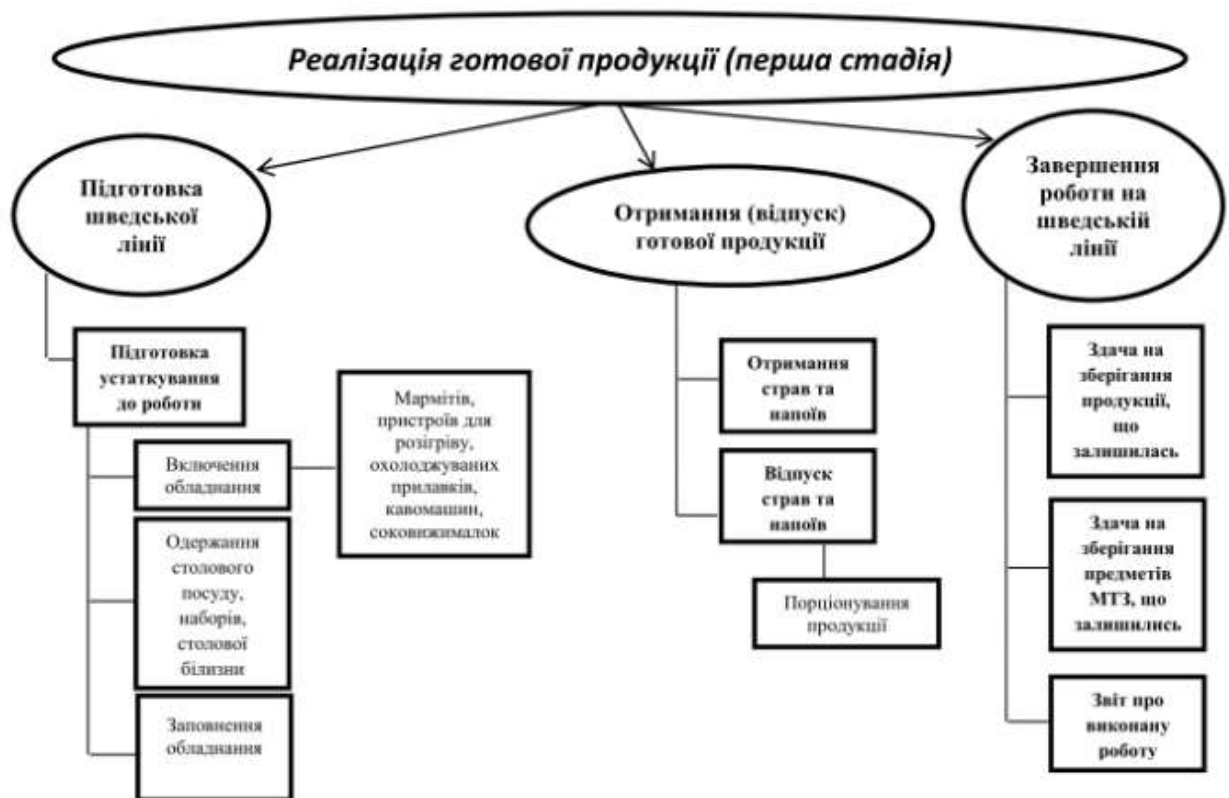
Реалізація готової продукції (перша стадія)

Підготовка шведської лінії

Підготовка устаткування до роботи

Включення обладнання

Мармітів, пристроїв для розігріву, охолоджуваних прилавків, кавомашин, соковижималок

Одержання столового посуду, наборів, столової білизни

Заповнення обладнання

Отримання (відпуск) готової продукції

Отримання страв та напоїв

Відпуск страв та напоїв

Порціонування продукції

Завершення роботи на шведській лінії

Здача на зберігання продукції, що залишилась

Здача на зберігання предметів МТЗ, що залишились

Звіт про виконану роботу